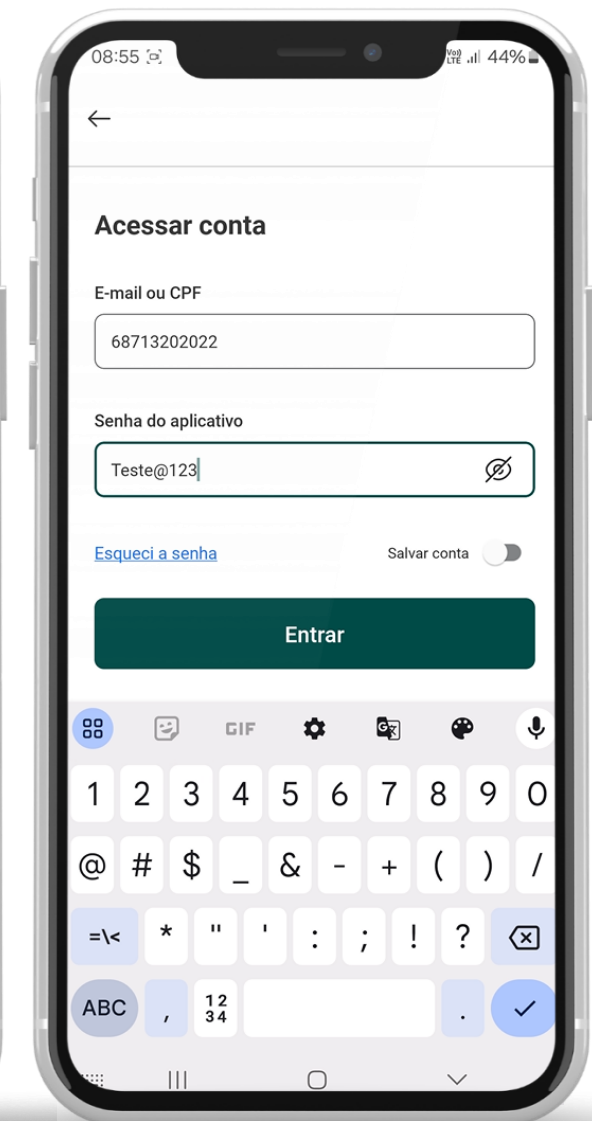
08:55 Vo) LTE 44%

Acessar conta

E-mail ou CPF

68713202022

Senha do aplicativo

Teste@123

Esqueci a senha

Salvar conta

Entrar

GIF

1 2 3 4 5 6 7 8 9 0

@ # $ _ & - + ( ) /

=\< * " ' : ; ! ?

ABC , 12 34 .